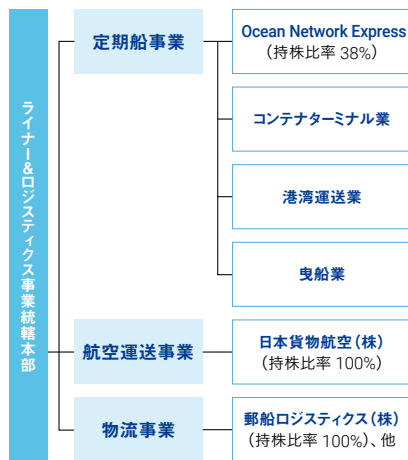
ライナー&ロジスティクス事業統轄本部

定期船事業

Ocean Network Express
(持株比率 38%)

コンテナターミナル業

港湾運送業

曳船業

航空運送事業

日本貨物航空(株)
(持株比率 100%)

物流事業

郵船ロジスティクス(株)
(持株比率 100%)、他